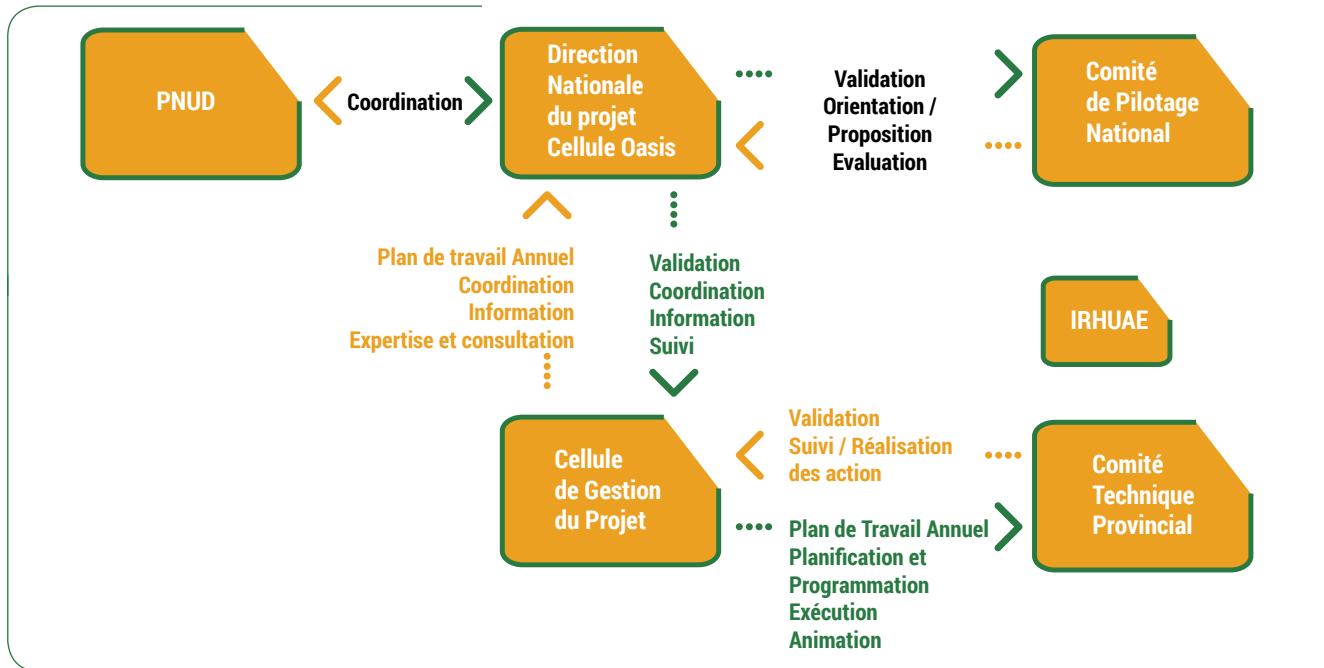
PNUD

Coordination

Direction Nationale du projet Cellule Oasis

Validation
Orientation /
Proposition
Evaluation

Comité de Pilotage National

Plan de travail Annuel
Coordination
Information
Expertise et consultation

Validation
Coordination
Information
Suivi

IRHUAE

Cellule de Gestion du Projet

Validation
Suivi / Réalisation des action

Comité Technique Provincial

Plan de Travail Annuel
Planification et Programmation
Exécution
Animation